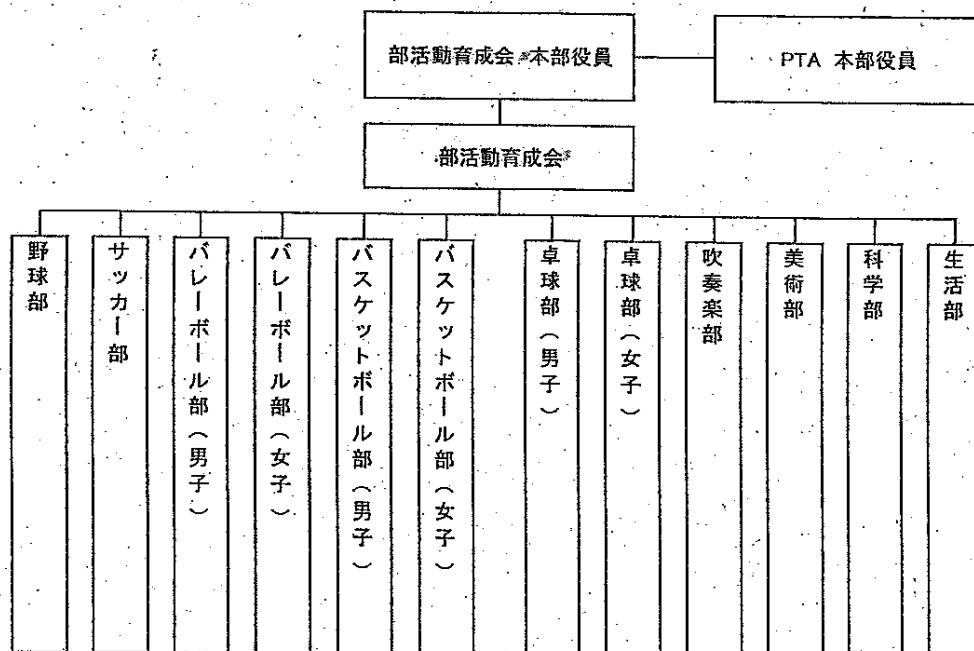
部活動育成会本部役員

PTA 本部役員

部活動育成会

野球部

サッカー部

バレーボール部（男子）

バレーボール部（女子）

バスケットボール部（男子）

バスケットボール部（女子）

卓球部（男子）

卓球部（女子）

吹奏楽部

美術部

科学部

生活部